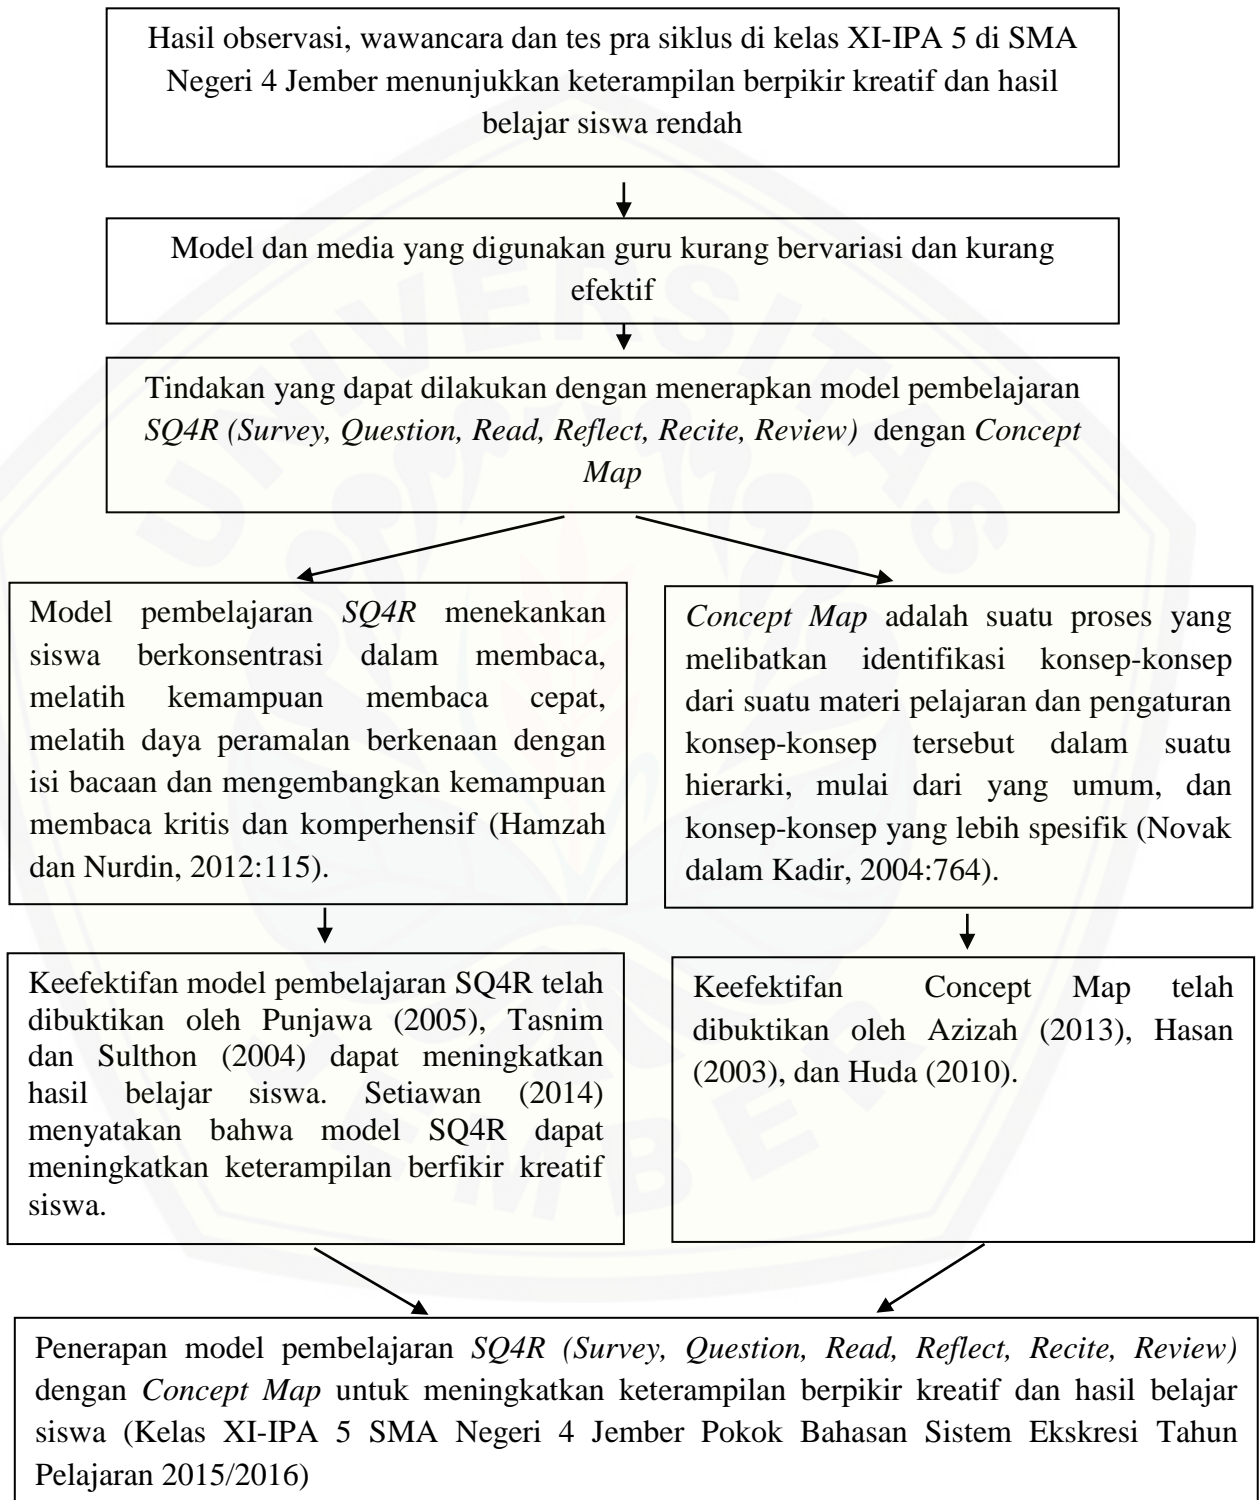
Hasil observasi, wawancara dan tes pra siklus di kelas XI-IPA 5 di SMA Negeri 4 Jember menunjukkan keterampilan berpikir kreatif dan hasil belajar siswa rendah

Model dan media yang digunakan guru kurang bervariasi dan kurang efektif

Tindakan yang dapat dilakukan dengan menerapkan model pembelajaran *SQ4R (Survey, Question, Read, Reflect, Recite, Review)* dengan *Concept Map*

Model pembelajaran *SQ4R* menekankan siswa berkonsentrasi dalam membaca, melatih kemampuan membaca cepat, melatih daya peramalan berkenaan dengan isi bacaan dan mengembangkan kemampuan membaca kritis dan komperhensif (Hamzah dan Nurdin, 2012:115).

*Concept Map* adalah suatu proses yang melibatkan identifikasi konsep-konsep dari suatu materi pelajaran dan pengaturan konsep-konsep tersebut dalam suatu hierarki, mulai dari yang umum, dan konsep-konsep yang lebih spesifik (Novak dalam Kadir, 2004:764).

Keefektifan model pembelajaran SQ4R telah dibuktikan oleh Punjawa (2005), Tasnim dan Sulthon (2004) dapat meningkatkan hasil belajar siswa. Setiawan (2014) menyatakan bahwa model SQ4R dapat meningkatkan keterampilan berfikir kreatif siswa.

Keefektifan Concept Map telah dibuktikan oleh Azizah (2013), Hasan (2003), dan Huda (2010).

Penerapan model pembelajaran *SQ4R (Survey, Question, Read, Reflect, Recite, Review)* dengan *Concept Map* untuk meningkatkan keterampilan berpikir kreatif dan hasil belajar siswa (Kelas XI-IPA 5 SMA Negeri 4 Jember Pokok Bahasan Sistem Ekskresi Tahun Pelajaran 2015/2016)